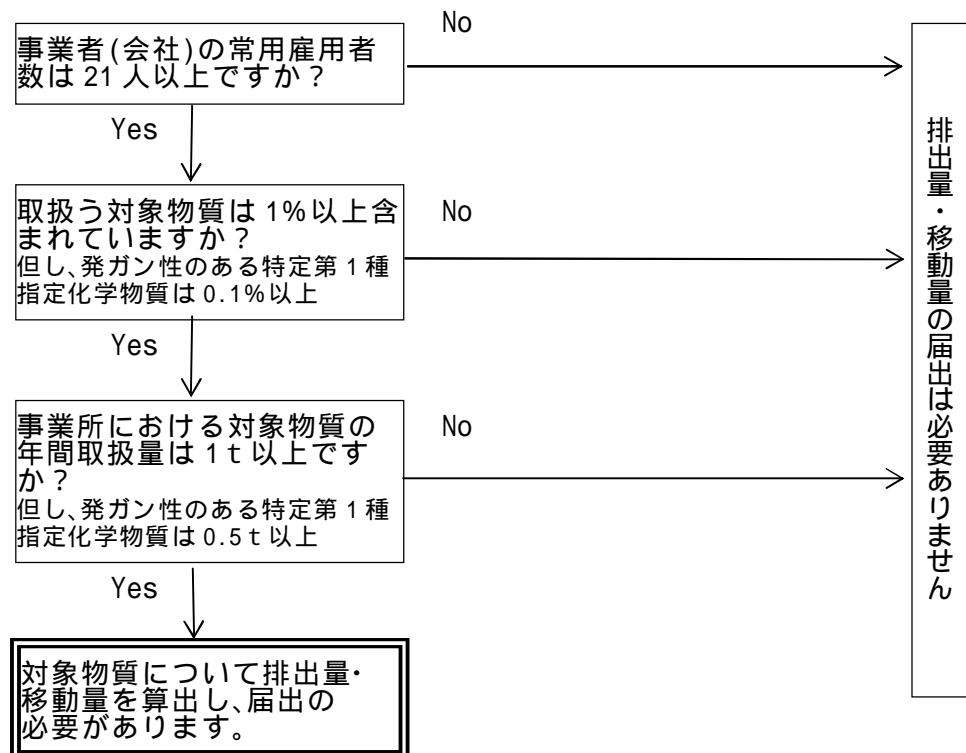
事業者(会社)の常用雇用者数は 21 人以上ですか？

No

Yes

取扱う対象物質は 1%以上含まれていますか？
但し、発ガン性のある特定第 1 種指定化学物質は 0.1%以上

No

Yes

事業所における対象物質の年間取扱量は 1 t 以上ですか？
但し、発ガン性のある特定第 1 種指定化学物質は 0.5 t 以上

No

Yes

対象物質について排出量・移動量を算出し、届出の必要があります。

排出量・移動量の届出は必要ありません